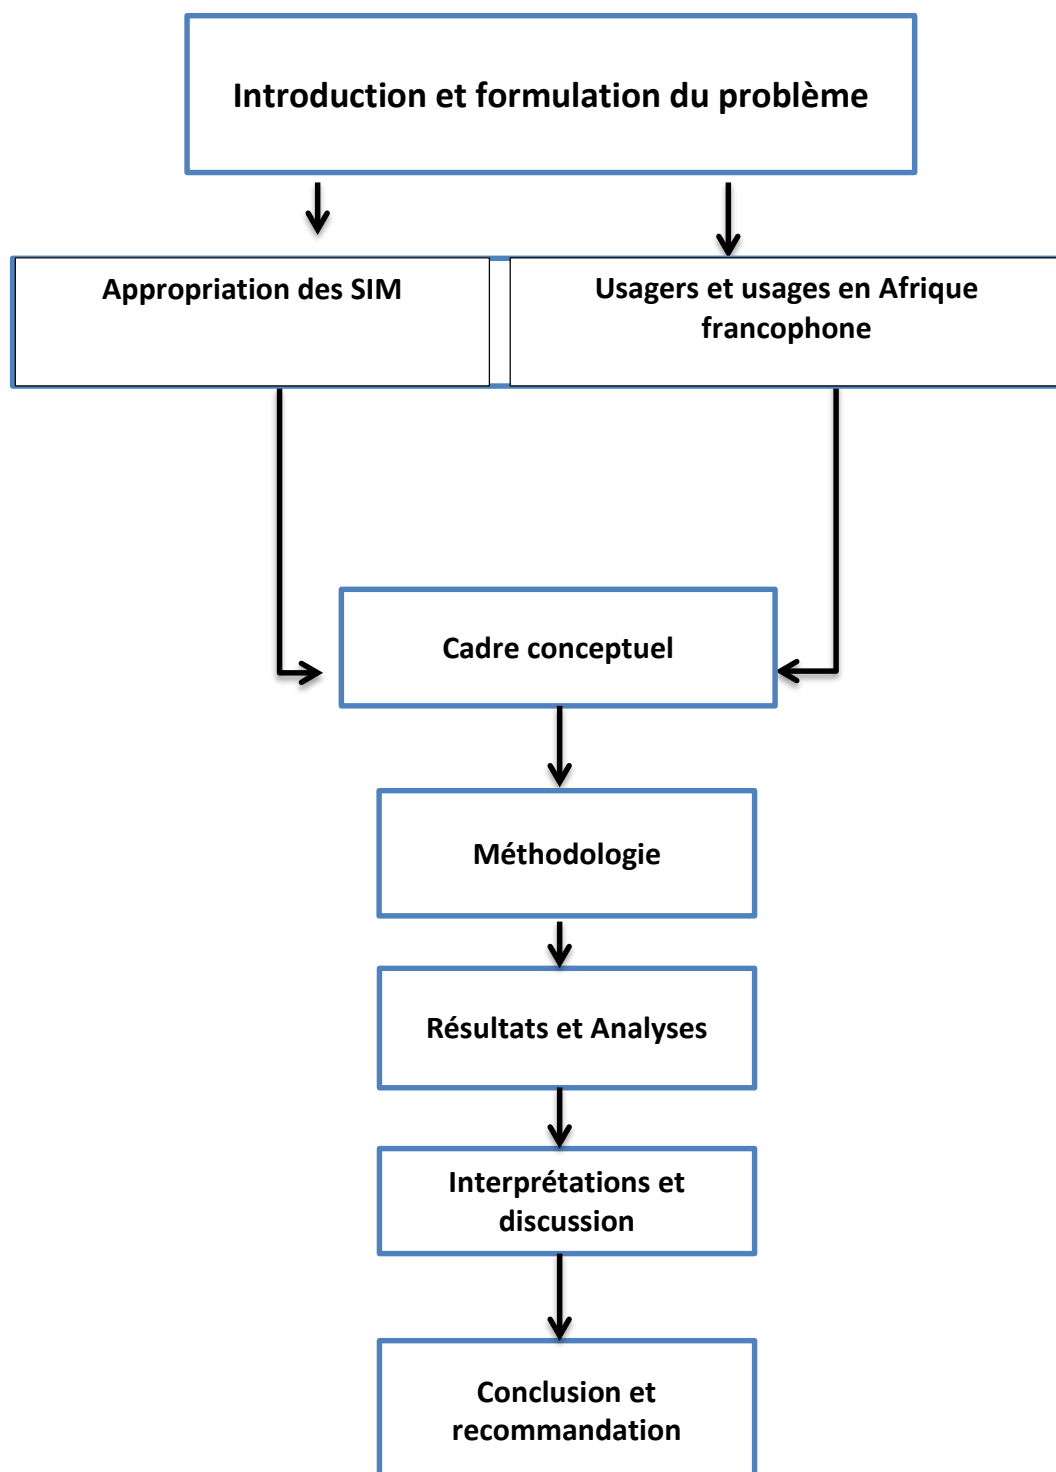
Introduction et formulation du problème

Appropriation des SIM

Usagers et usages en Afrique francophone

Cadre conceptuel

Méthodologie

Résultats et Analyses

Interprétations et discussion

Conclusion et recommandation